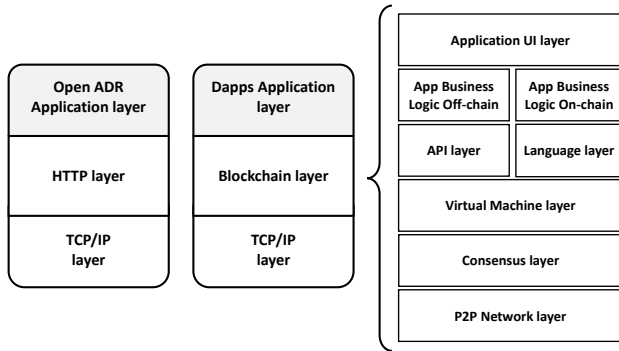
Open ADR Application layer

HTTP layer

TCP/IP layer

Dapps Application layer

Blockchain layer

TCP/IP layer

Application UI layer

App Business Logic Off-chain

App Business Logic On-chain

API layer

Language layer

Virtual Machine layer

Consensus layer

P2P Network layer